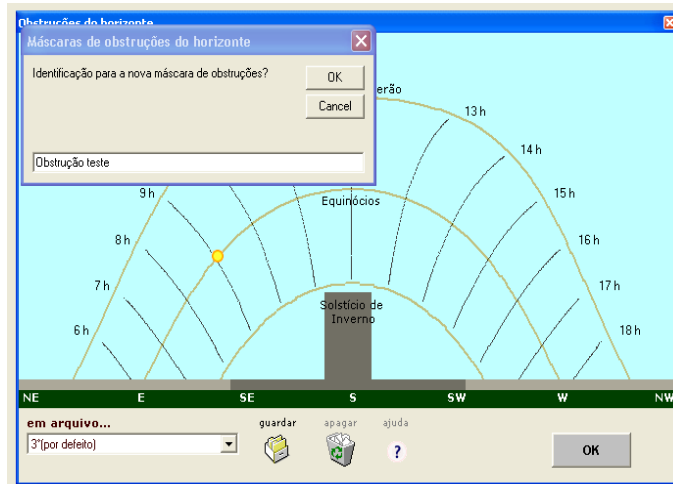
Obstruções do horizonte

Máscaras de obstruções do horizonte

Identificação para a nova máscara de obstruções?

OK

Cancel

Obstrução teste

erão

13 h

14 h

15 h

16 h

17 h

18 h

9 h

8 h

7 h

6 h

Equinócios

Solstício de Inverno

NE

E

SE

S

SW

W

NW

em arquivo...

3°(por defeito)

guardar

apagar

ajuda

?

OK